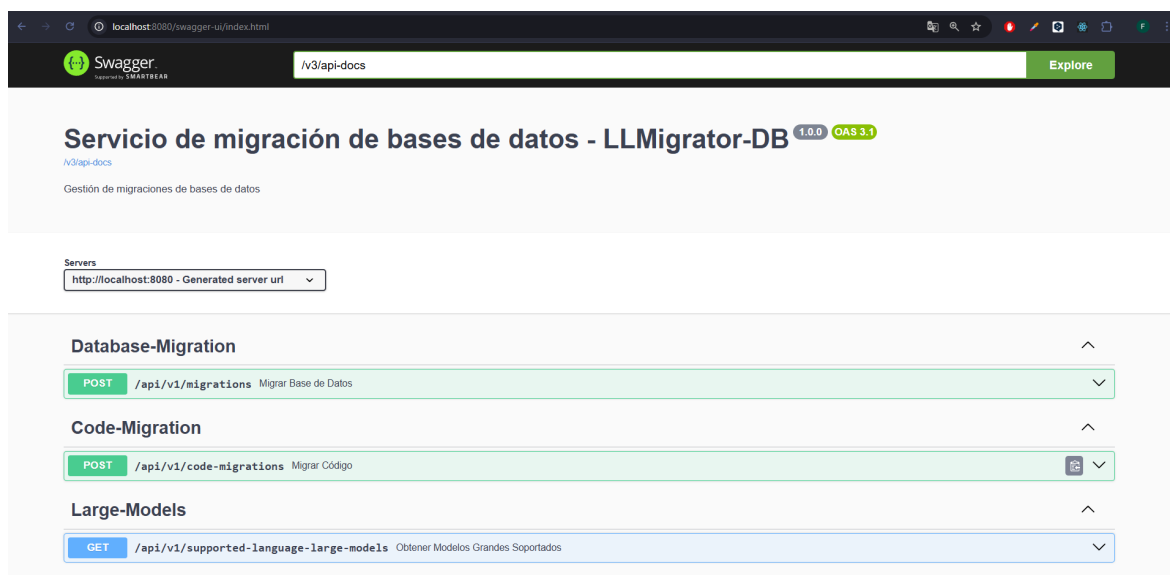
localhost:8080/swagger-ui/index.html

Swagger
Supported by SMARTBEAR

/v3/api-docs

Explore

Servicio de migración de bases de datos - LLMigrator-DB 1.0.0 OAS 3.1
/v3/api-docs

Gestión de migraciones de bases de datos

Servers
http://localhost:8080 - Generated server url

Database-Migration

POST /api/v1/migrations Migrar Base de Datos

Code-Migration

POST /api/v1/code-migrations Migrar Código

Large-Models

GET /api/v1/supported-language-large-models Obtener Modelos Grandes Soportados